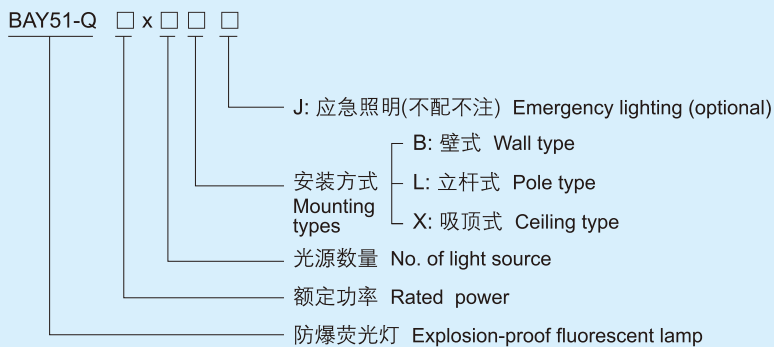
BAY51-Q □x□□ □

J: 应急照明(不配不注) Emergency lighting (optional)

B: 壁式 Wall type

安装方式 Mounting types

L: 立杆式 Pole type

X: 吸顶式 Ceiling type

光源数量 No. of light source

额定功率 Rated power

防爆荧光灯 Explosion-proof fluorescent lamp